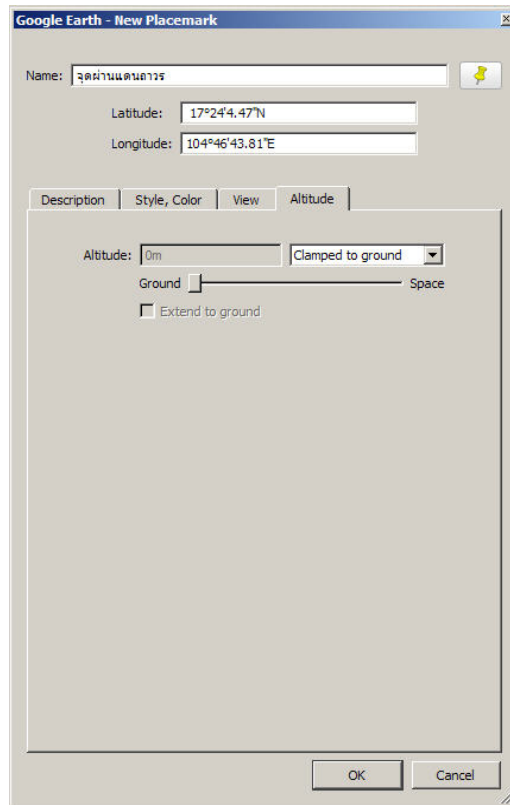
Google Earth - New Placemark

Name: จุดผ่านแดนถาวร

Latitude: 17°24'4.47"N

Longitude: 104°46'43.81"E

Description | Style, Color | View | Altitude

Altitude: 0m | Clamped to ground

Ground | Space

Extend to ground

OK | Cancel